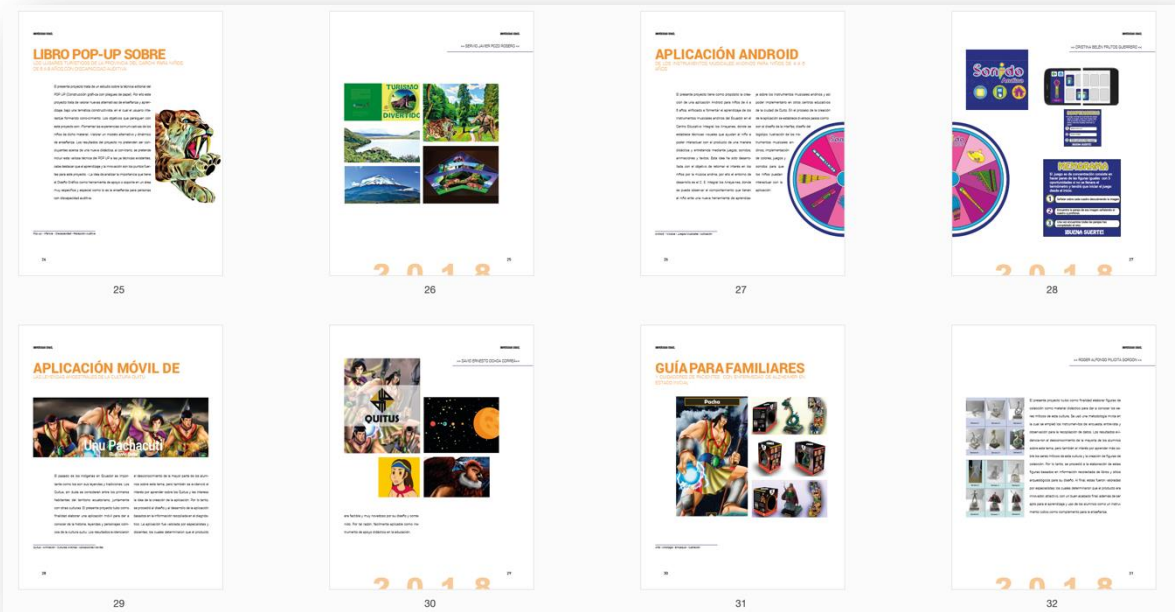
LIBRO POP-UP SOBRE

25

TURISMO DIVERTIDO

26

APLICACIÓN ANDROID

27

Sonido

MEMORAMA

¡BUENA SUERTE!

28

APLICACIÓN MÓVIL DE

Upu Pachacuti

29

QUITUS

30

GUÍA PARA FAMILIARES

Pacho

31

32

2 0 1 8